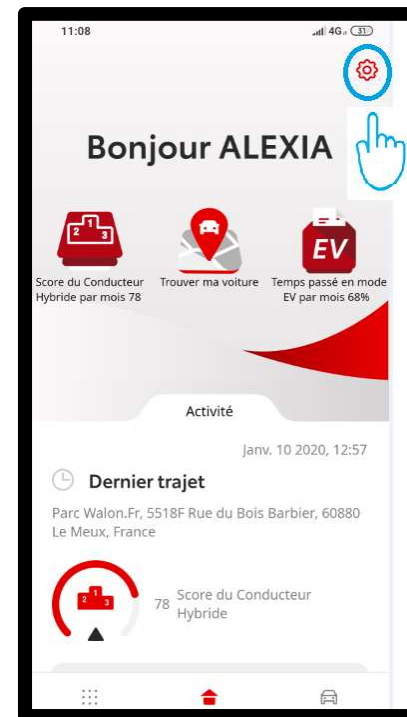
11:08

4G 31

Bonjour ALEXIA

2 1 3

Score du Conducteur Hybride par mois 78

Trouver ma voiture

EV

Temps passé en mode EV par mois 68%

Activité

Janv. 10 2020, 12:57

Dernier trajet

Parc Walon.Fr, 5518F Rue du Bois Barbier, 60880 Le Meux, France

2 1 3

78 Score du Conducteur Hybride